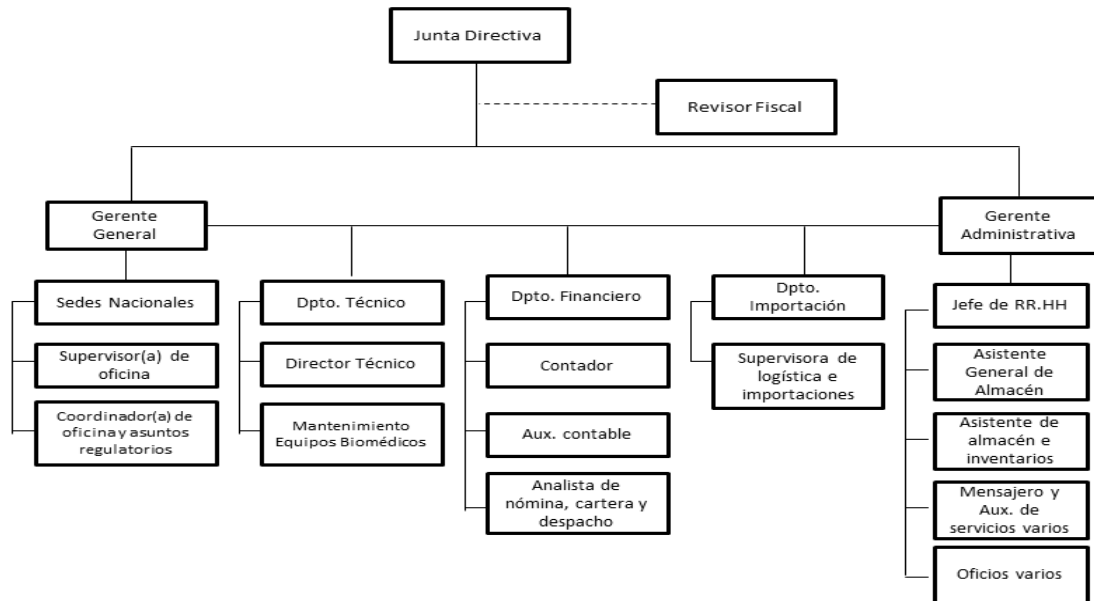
Junta Directiva

Revisor Fiscal

Gerente General

Gerente Administrativa

Sedes Nacionales

Supervisor(a) de oficina

Coordinador(a) de oficina y asuntos regulatorios

Dpto. Técnico

Director Técnico

Mantenimiento Equipos Biomédicos

Dpto. Financiero

Contador

Aux. contable

Analista de nómina, cartera y despacho

Dpto. Importación

Supervisora de logística e importaciones

Jefe de RR.HH

Asistente General de Almacén

Asistente de almacén e inventarios

Mensajero y Aux. de servicios varios

Oficios varios